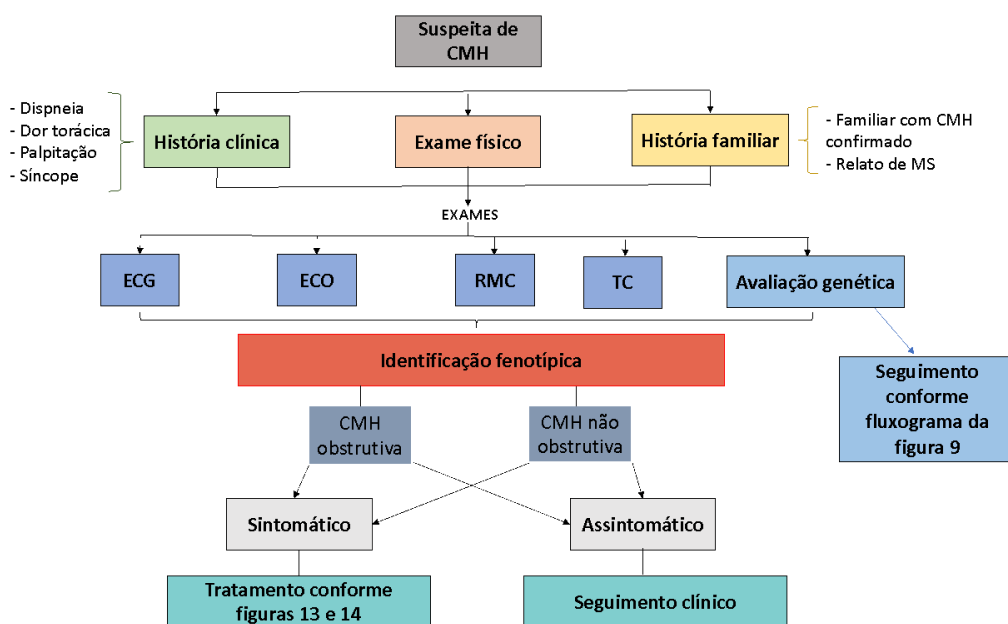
Suspeita de CMH

- Dispneia
- Dor torácica
- Palpitação
- Síncope

História clínica

Exame físico

História familiar

- Familiar com CMH confirmado
- Relato de MS

EXAMES

ECG

ECO

RMC

TC

Avaliação genética

Identificação fenotípica

Seguimento conforme fluxograma da figura 9

CMH obstrutiva

CMH não obstrutiva

Sintomático

Assintomático

Tratamento conforme figuras 13 e 14

Seguimento clínico